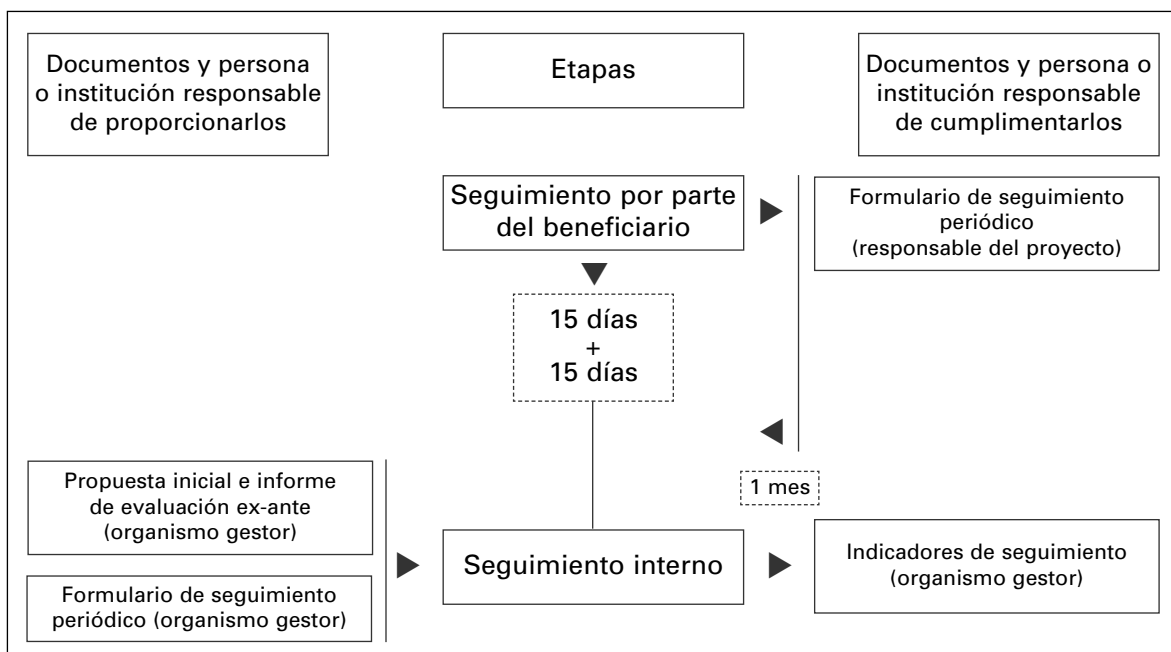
Documentos y persona o institución responsable de proporcionarlos

Etapas

Documentos y persona o institución responsable de cumplimentarlos

Seguimiento por parte del beneficiario

Formulario de seguimiento periódico (responsable del proyecto)

15 días + 15 días

1 mes

Propuesta inicial e informe de evaluación ex-ante (organismo gestor)

Formulario de seguimiento periódico (organismo gestor)

Seguimiento interno

Indicadores de seguimiento (organismo gestor)